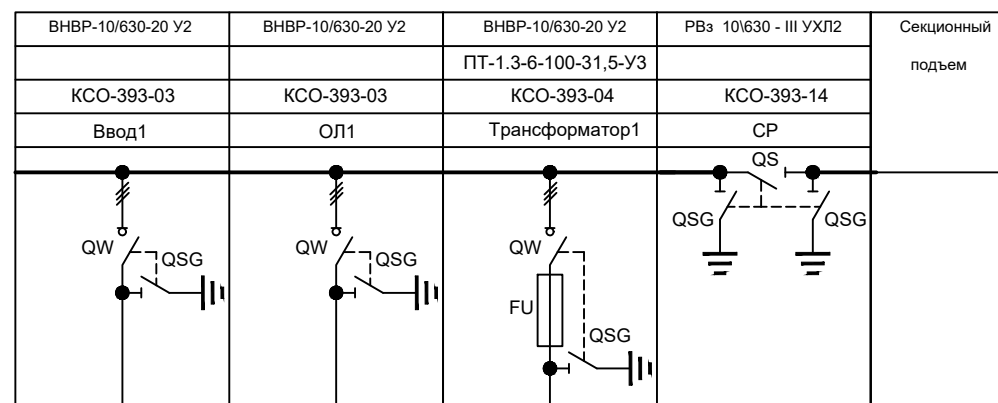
| ВНВР-10/630-20 У2 | ВНВР-10/630-20 У2 | ВНВР-10/630-20 У2 | РВз 10\630 - III УХЛ2 | Секционный подъем |
|---|---|---|---|---|
| | | ПТ-1.3-6-100-31,5-У3 | | |
| КСО-393-03 | КСО-393-03 | КСО-393-04 | КСО-393-14 | |
| Ввод1 | ОЛ1 | Трансформатор1 | СР | |

QW QSG

QW QSG

QW FU QSG

QS QSG QSG